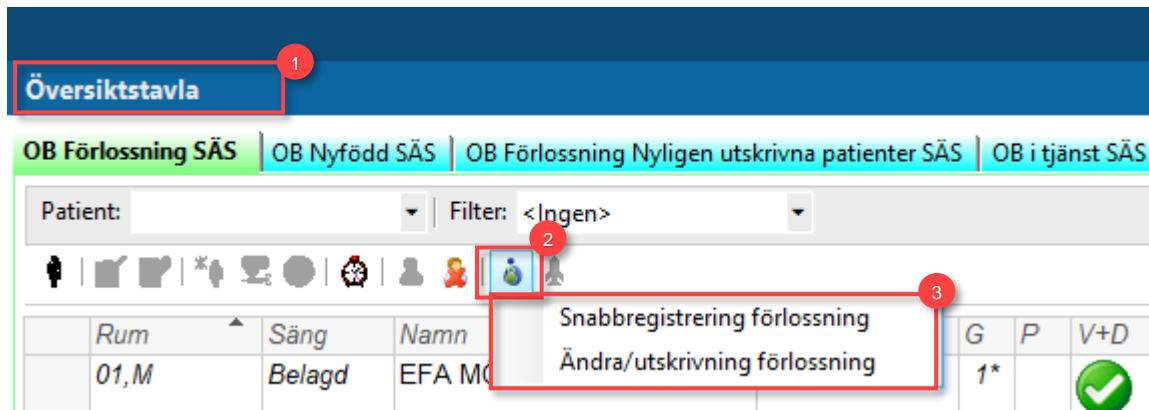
1
Översiktstavla

OB Förlossning SÄS | OB Nyfödd SÄS | OB Förlossning Nyligen utskrivna patienter SÄS | OB i tjänst SÄS

Patient: | Filter: <Ingen>

2

3
Snabbregistrering förlossning
Ändra/utskrivning förlossning

| | Rum | Säng | Namn | G | P | V+D |
|---|---|---|---|---|---|---|
| | 01,M | Belagd | EFA MC | 1* | | |